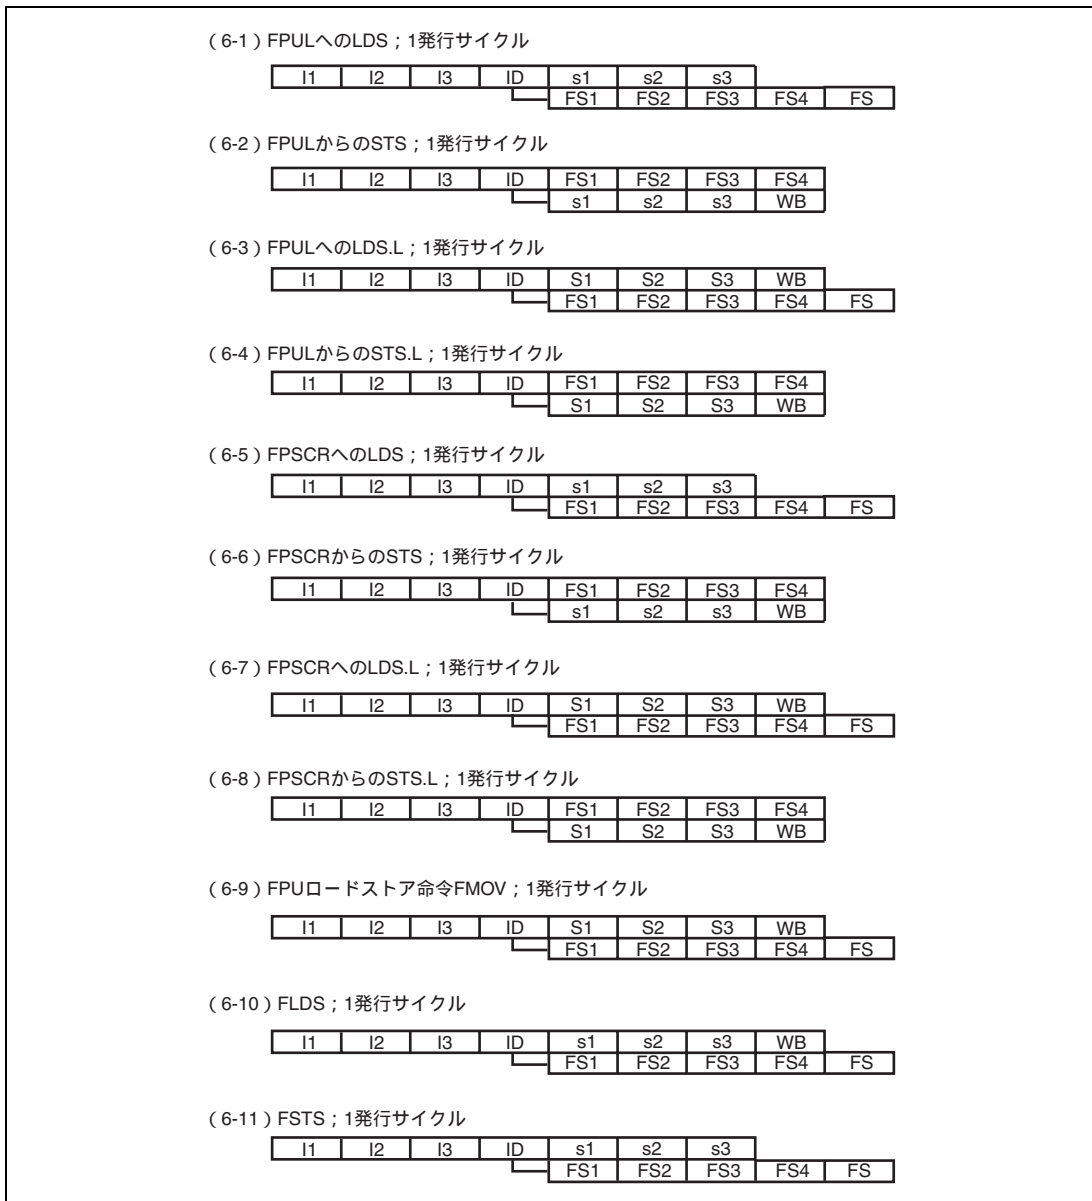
( 6-1 ) FPULへのLDS ; 1発行サイクル

I1 I2 I3 ID s1 s2 s3
FS1 FS2 FS3 FS4 FS

( 6-2 ) FPULからのSTS ; 1発行サイクル

I1 I2 I3 ID FS1 FS2 FS3 FS4
s1 s2 s3 WB

( 6-3 ) FPULへのLDS.L ; 1発行サイクル

I1 I2 I3 ID S1 S2 S3 WB
FS1 FS2 FS3 FS4 FS

( 6-4 ) FPULからのSTS.L ; 1発行サイクル

I1 I2 I3 ID FS1 FS2 FS3 FS4
S1 S2 S3 WB

( 6-5 ) FPSCRへのLDS ; 1発行サイクル

I1 I2 I3 ID s1 s2 s3
FS1 FS2 FS3 FS4 FS

( 6-6 ) FPSCRからのSTS ; 1発行サイクル

I1 I2 I3 ID FS1 FS2 FS3 FS4
s1 s2 s3 WB

( 6-7 ) FPSCRへのLDS.L ; 1発行サイクル

I1 I2 I3 ID S1 S2 S3 WB
FS1 FS2 FS3 FS4 FS

( 6-8 ) FPSCRからのSTS.L ; 1発行サイクル

I1 I2 I3 ID FS1 FS2 FS3 FS4
S1 S2 S3 WB

( 6-9 ) FPUロードストア命令FMOV ; 1発行サイクル

I1 I2 I3 ID S1 S2 S3 WB
FS1 FS2 FS3 FS4 FS

( 6-10 ) FLDS ; 1発行サイクル

I1 I2 I3 ID s1 s2 s3 WB
FS1 FS2 FS3 FS4 FS

( 6-11 ) FSTS ; 1発行サイクル

I1 I2 I3 ID s1 s2 s3
FS1 FS2 FS3 FS4 FS